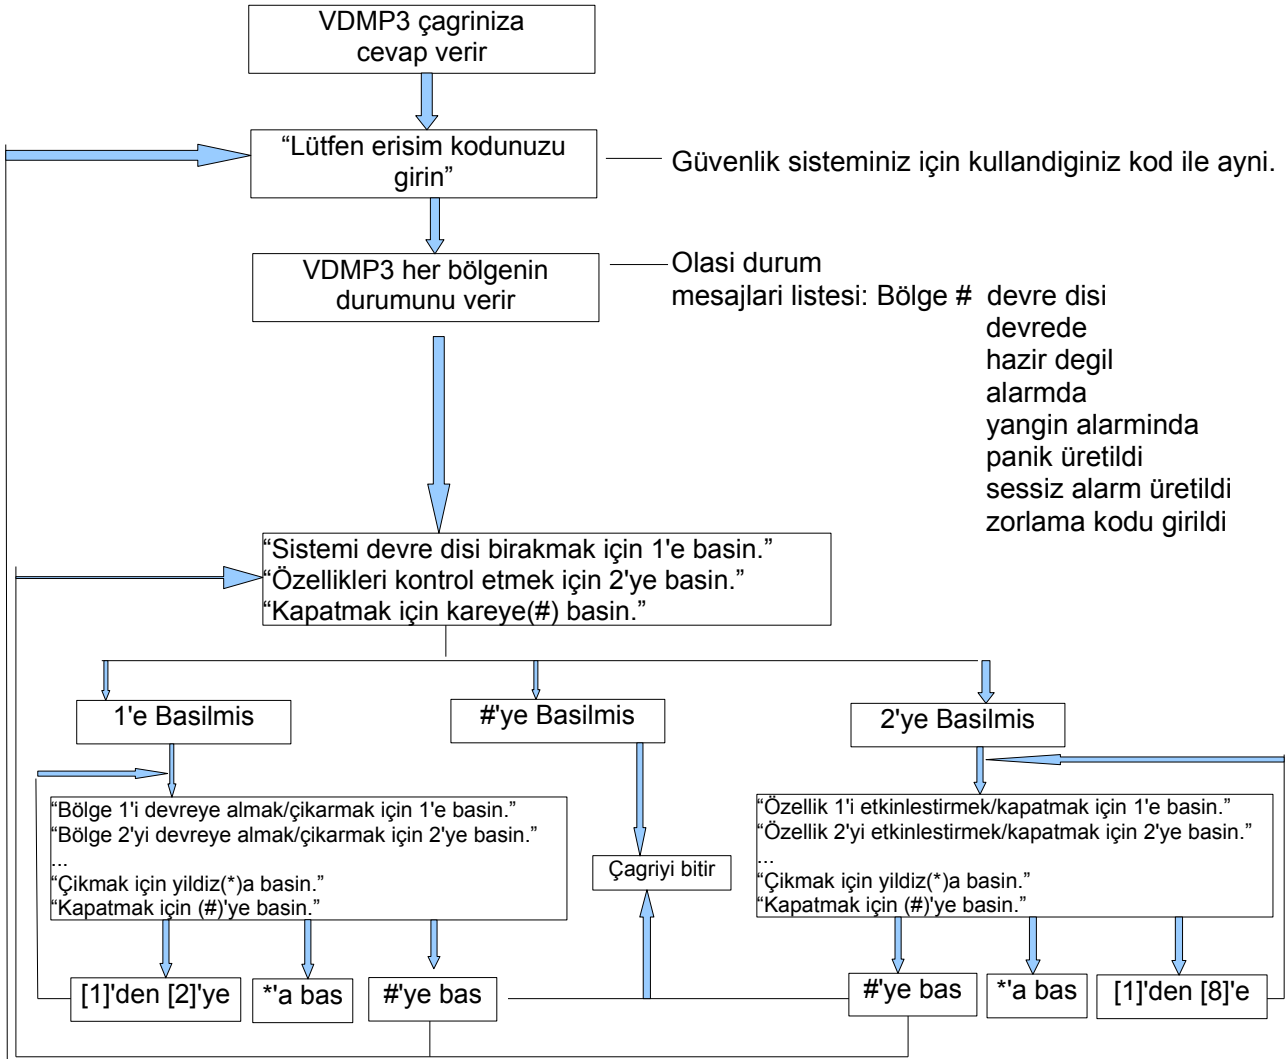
VDMP3 çagriniza cevap verir

"Lütfen erisim kodunuzu girin"

Güvenlik sisteminiz için kullandiginiz kod ile ayni.

VDMP3 her bölgenin durumunu verir

Olasi durum mesajlari listesi: Bölge # devre disi
devrede
hazir degil
alarmda
yangin alarminda
panik üretildi
sessiz alarm üretildi
zorlama kodu girildi

"Sistemi devre disi birakmak için 1'e basin."
"Özellikleri kontrol etmek için 2'ye basin."
"Kapatmak için kareye(#) basin."

1'e Basilmis

#'ye Basilmis

2'ye Basilmis

"Bölge 1'i devreye almak/çikarmak için 1'e basin."
"Bölge 2'yi devreye almak/çikarmak için 2'ye basin."
...
"Çikmak için yildiz(*)a basin."
"Kapatmak için (#)'ye basin."

Çagriyi bitir

"Özellik 1'i etkinlestirmek/kapatmak için 1'e basin."
"Özellik 2'yi etkinlestirmek/kapatmak için 2'ye basin."
...
"Çikmak için yildiz(*)a basin."
"Kapatmak için (#)'ye basin."

[1]'den [2]'ye

*'a bas

#'ye bas

#'ye bas

*'a bas

[1]'den [8]'e